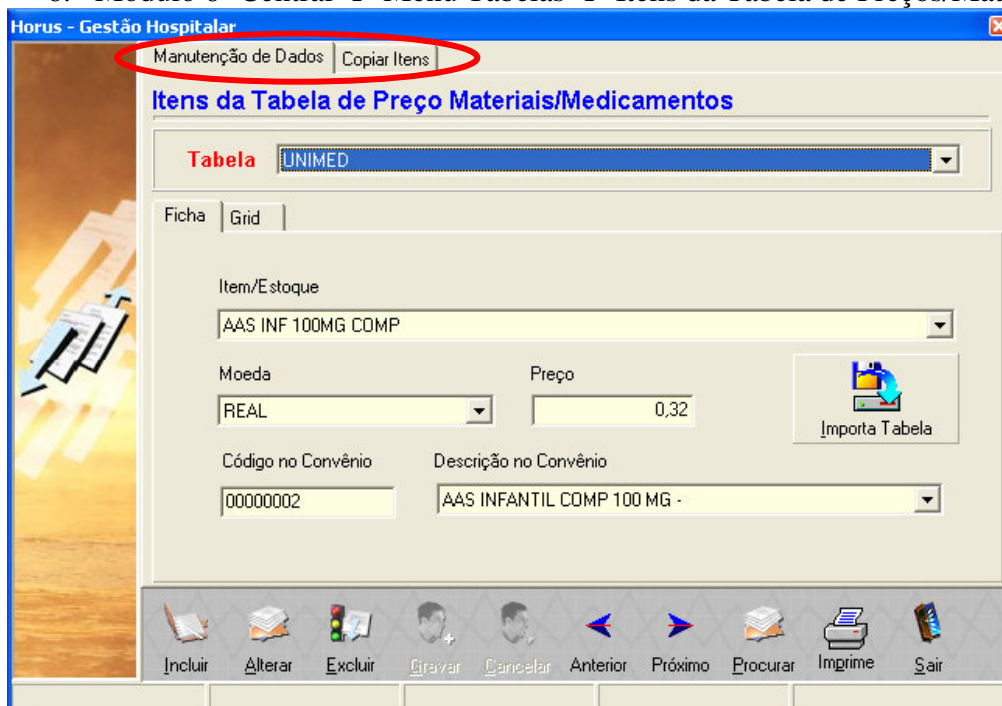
Horus - Gestão Hospitalar

Manutenção de Dados | Copiar Itens

Itens da Tabela de Preço Materiais/Medicamentos

Tabela UNIMED

Ficha | Grid

Item/Estoque
AAS INF 100MG COMP

Moeda
REAL

Preço
0,32

Importa Tabela

Código no Convênio
00000002

Descrição no Convênio
AAS INFANTIL COMP 100 MG -

Incluir Alterar Excluir Gravar Cancelar Anterior Próximo Procurar Imprime Sair